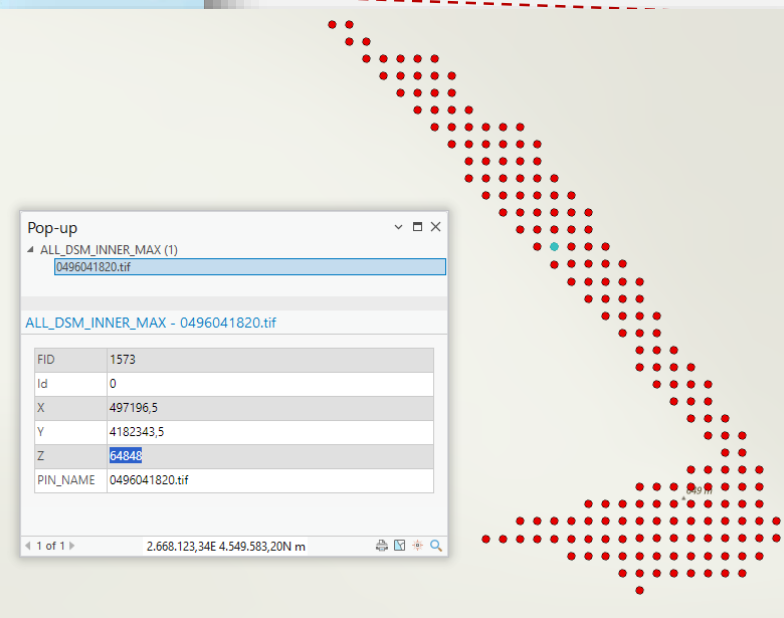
Pop-up

ALL_DSM_INNER_MAX (1)

0496041820.tif

ALL_DSM_INNER_MAX - 0496041820.tif

| FID | 1573 |
|---|---|
| Id | 0 |
| X | 497196,5 |
| Y | 4182343,5 |
| Z | 64848 |
| PIN_NAME | 0496041820.tif |

1 of 1

2.668.123,34E 4.549.583,20N m

849 m